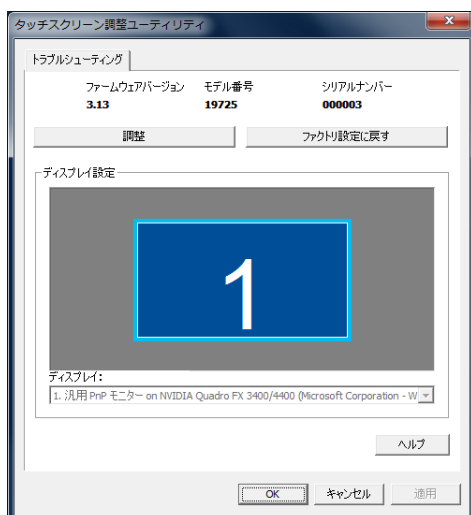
タッチスクリーン調整ユーティリティ

トラブルシューティング

ファームウェアバージョン
3.13

モデル番号
19725

シリアルナンバー
000003

調整

ファクトリ設定に戻す

ディスプレイ設定

1

ディスプレイ:

1. 汎用 PnP モニター on NVIDIA Quadro FX 3400/4400 (Microsoft Corporation - W

ヘルプ

OK

キャンセル

適用